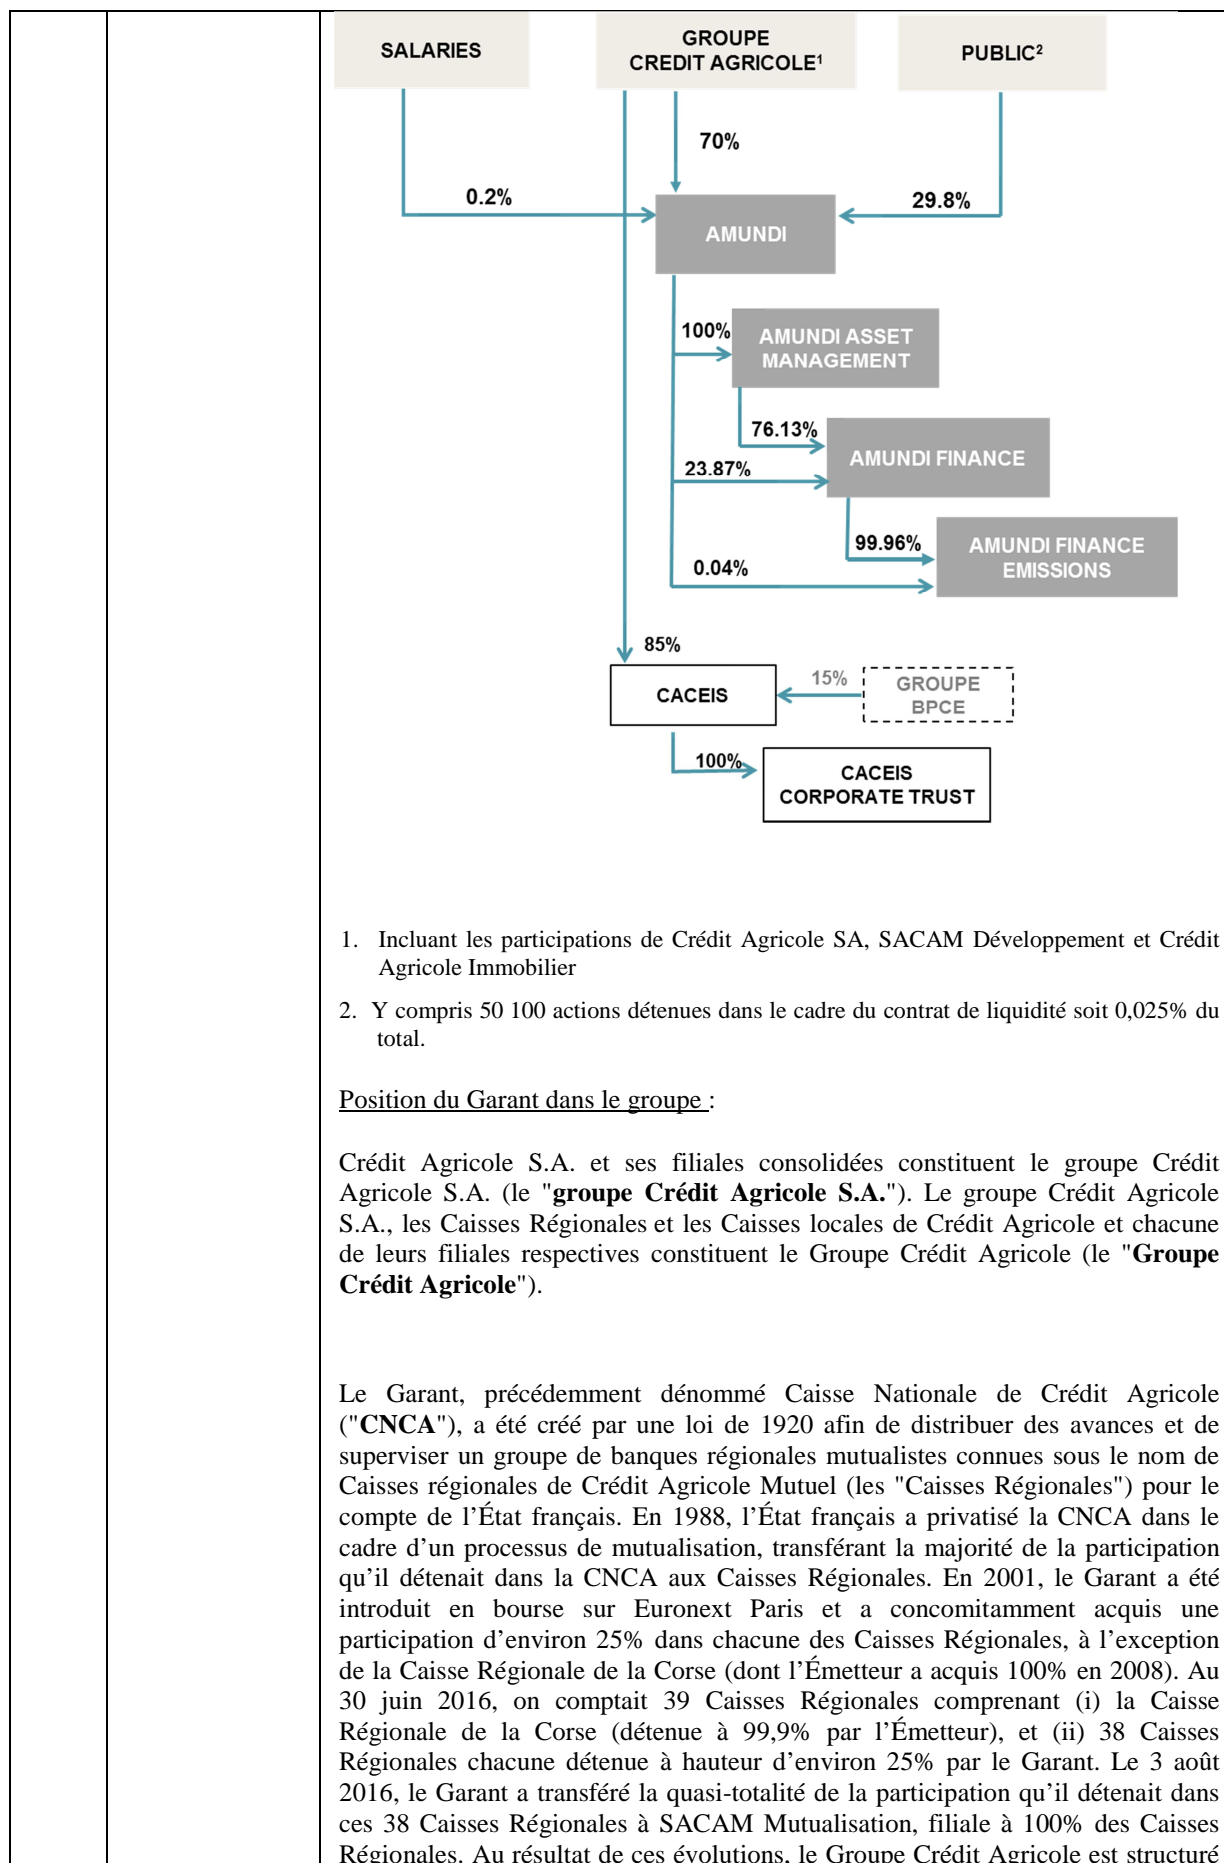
SALARIES

GROUPE CREDIT AGRICOLE¹

PUBLIC²

70%

0.2%

29.8%

AMUNDI

100%

AMUNDI ASSET MANAGEMENT

76.13%

AMUNDI FINANCE

23.87%

99.96%

AMUNDI FINANCE EMISSIONS

0.04%

85%

CACEIS

15%

GROUPE BPCE

100%

CACEIS CORPORATE TRUST

1. Incluant les participations de Crédit Agricole SA, SACAM Développement et Crédit Agricole Immobilier

2. Y compris 50 100 actions détenues dans le cadre du contrat de liquidité soit 0,025% du total.

Position du Garant dans le groupe :

Crédit Agricole S.A. et ses filiales consolidées constituent le groupe Crédit Agricole S.A. (le "**groupe Crédit Agricole S.A.**"). Le groupe Crédit Agricole S.A., les Caisses Régionales et les Caisses locales de Crédit Agricole et chacune de leurs filiales respectives constituent le Groupe Crédit Agricole (le "**Groupe Crédit Agricole**").

Le Garant, précédemment dénommé Caisse Nationale de Crédit Agricole ("**CNCA**"), a été créé par une loi de 1920 afin de distribuer des avances et de superviser un groupe de banques régionales mutualistes connues sous le nom de Caisses régionales de Crédit Agricole Mutuel (les "Caisses Régionales") pour le compte de l'État français. En 1988, l'État français a privatisé la CNCA dans le cadre d'un processus de mutualisation, transférant la majorité de la participation qu'il détenait dans la CNCA aux Caisses Régionales. En 2001, le Garant a été introduit en bourse sur Euronext Paris et a concomitamment acquis une participation d'environ 25% dans chacune des Caisses Régionales, à l'exception de la Caisse Régionale de la Corse (dont l'Émetteur a acquis 100% en 2008). Au 30 juin 2016, on comptait 39 Caisses Régionales comprenant (i) la Caisse Régionale de la Corse (détenue à 99,9% par l'Émetteur), et (ii) 38 Caisses Régionales chacune détenue à hauteur d'environ 25% par le Garant. Le 3 août 2016, le Garant a transféré la quasi-totalité de la participation qu'il détenait dans ces 38 Caisses Régionales à SACAM Mutualisation, filiale à 100% des Caisses Régionales. Au résultat de ces évolutions, le Groupe Crédit Agricole est structuré